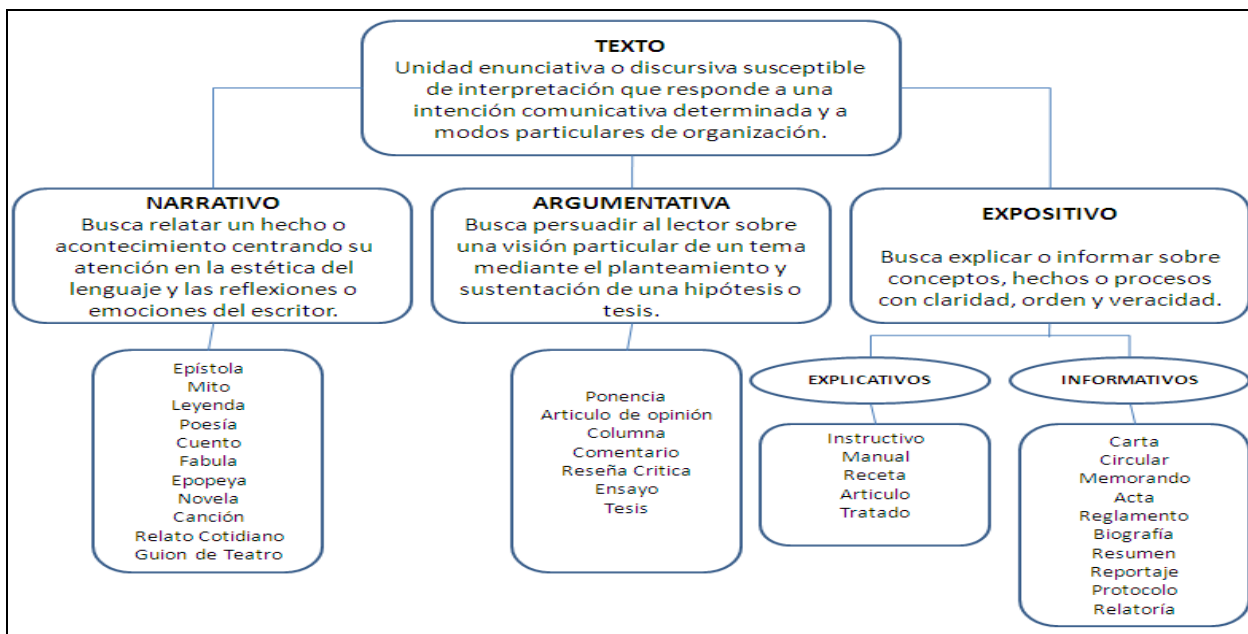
TEXTO
Unidad enunciativa o discursiva susceptible de interpretación que responde a una intención comunicativa determinada y a modos particulares de organización.

NARRATIVO
Busca relatar un hecho o acontecimiento centrando su atención en la estética del lenguaje y las reflexiones o emociones del escritor.

Epístola
Mito
Leyenda
Poesía
Cuento
Fabula
Epopeya
Novela
Canción
Relato Cotidiano
Guion de Teatro

ARGUMENTATIVA
Busca persuadir al lector sobre una visión particular de un tema mediante el planteamiento y sustentación de una hipótesis o tesis.

Ponencia
Articulo de opinión
Columna
Comentario
Reseña Critica
Ensayo
Tesis

EXPOSITIVO
Busca explicar o informar sobre conceptos, hechos o procesos con claridad, orden y veracidad.

EXPLICATIVOS

Instructivo
Manual
Receta
Articulo
Tratado

INFORMATIVOS

Carta
Circular
Memorando
Acta
Reglamento
Biografía
Resumen
Reportaje
Protocolo
Relatoría